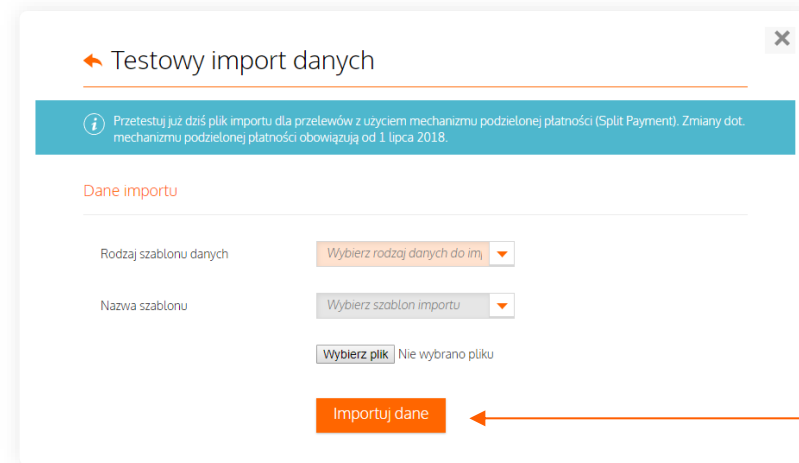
Testowy import danych

Przetestuj już dziś plik importu dla przelewów z użyciem mechanizmu podzielonej płatności (Split Payment). Zmiany dot. mechanizmu podzielonej płatności obowiązują od 1 lipca 2018.

Dane importu

Rodzaj szablonu danych
Wybierz rodzaj danych do im

Nazwa szablonu
Wybierz szablon importu

Wybierz plik Nie wybrano pliku

Importuj dane